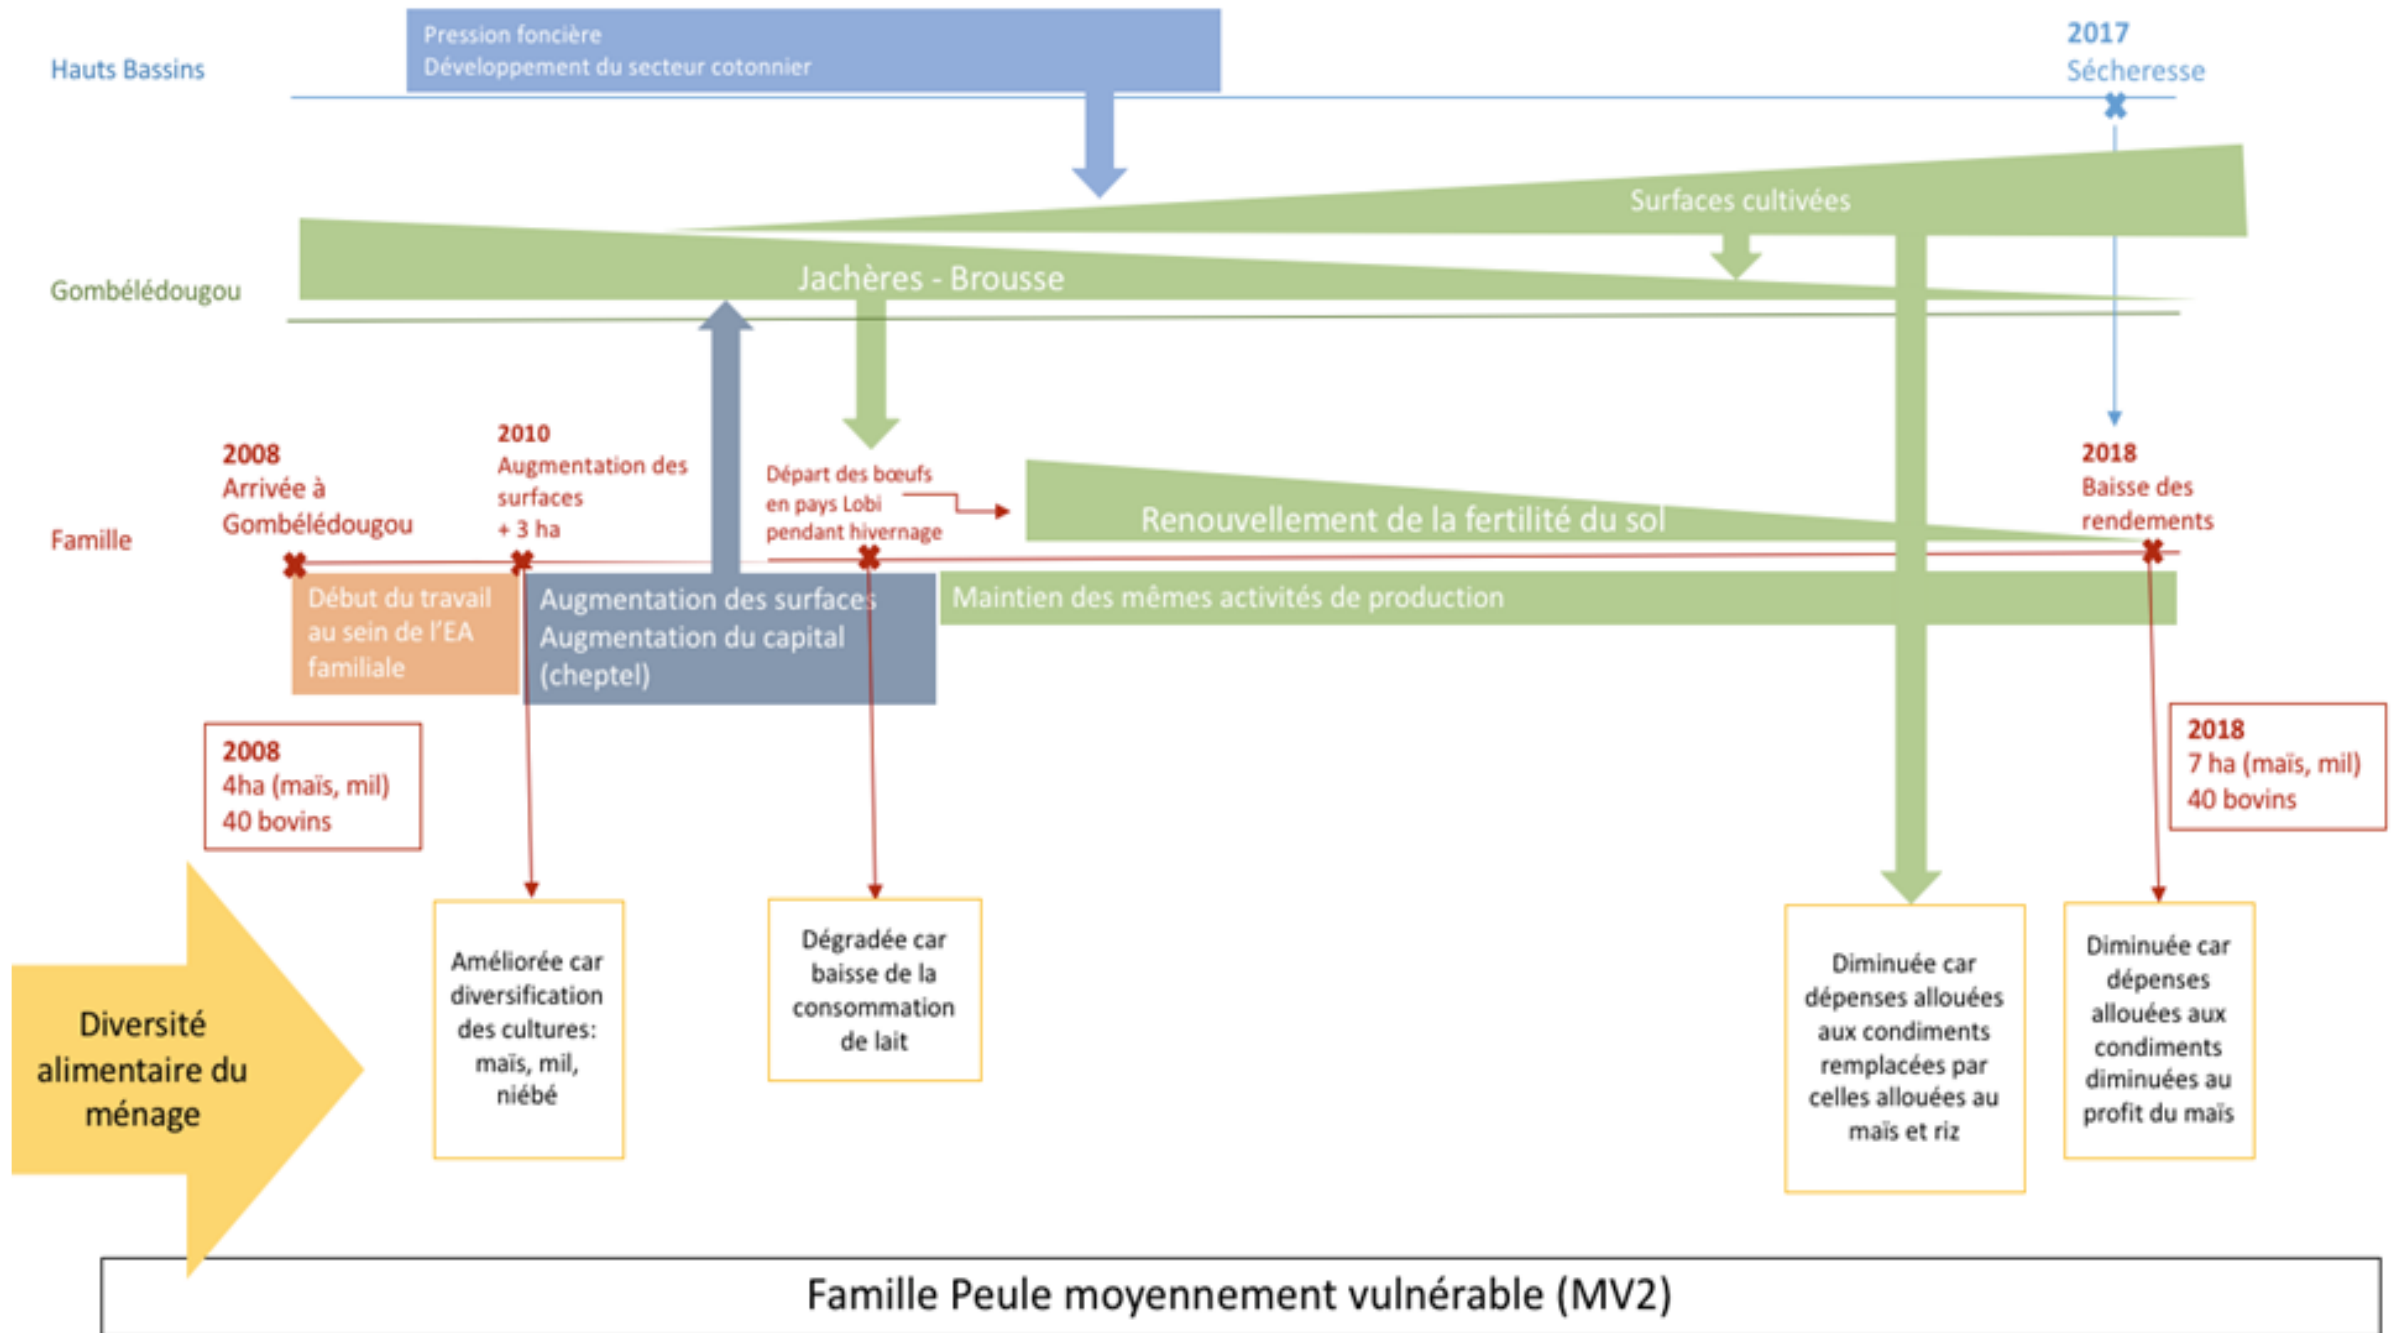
Hauts Bassins

Pression foncière
Développement du secteur cotonnier

2017
Sécheresse

Surfaces cultivées

Gombélédougou

Jachères - Brousse

2008
Arrivée à Gombélédougou

2010
Augmentation des surfaces
+ 3 ha

Départ des bœufs en pays Lobi pendant hivernage

Renouvellement de la fertilité du sol

2018
Baisse des rendements

Famille

Début du travail au sein de l'EA familiale

Augmentation des surfaces
Augmentation du capital (cheptel)

Maintien des mêmes activités de production

2008
4ha (maïs, mil)
40 bovins

2018
7 ha (maïs, mil)
40 bovins

Diversité alimentaire du ménage

Améliorée car diversification des cultures: maïs, mil, niébé

Dégradée car baisse de la consommation de lait

Diminuée car dépenses allouées aux condiments remplacées par celles allouées au maïs et riz

Diminuée car dépenses allouées aux condiments diminuées au profit du maïs

Famille Peule moyennement vulnérable (MV2)